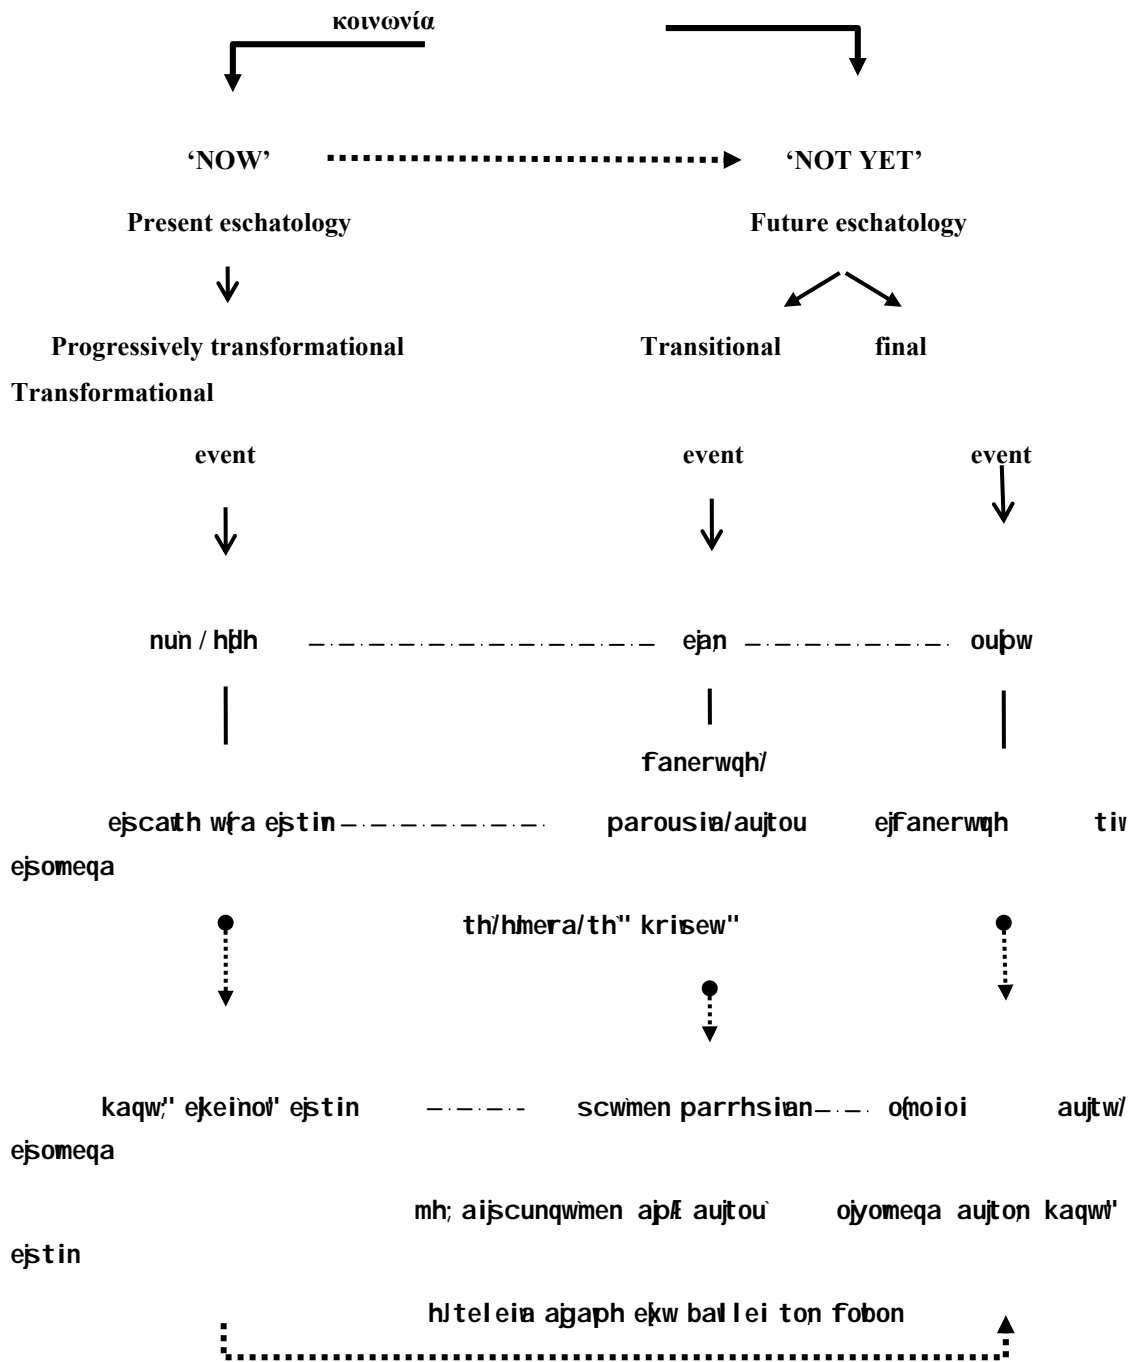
κοινωνία

'NOW'

'NOT YET'

Present eschatology

Future eschatology

Progressively transformational

Transitional

final

Transformational

event

event

event

nun / hdh

ejan

oupw

fanerwqh/

ejscath wra ejstin

parousia/aujtou

ejfanerwqh

tiv

ejsomeqa

th/hmera/th" krisew"

kaqw" ekeino" ejstin

scwmen parrhsian

oJmoioi

aujtw/

ejsomeqa

mh; aijscunqwmen ajpA aujtou

ojyomeqa aujton kaqw"

ejstin

hJ teleia ajgaph ejxw ballei ton fobon